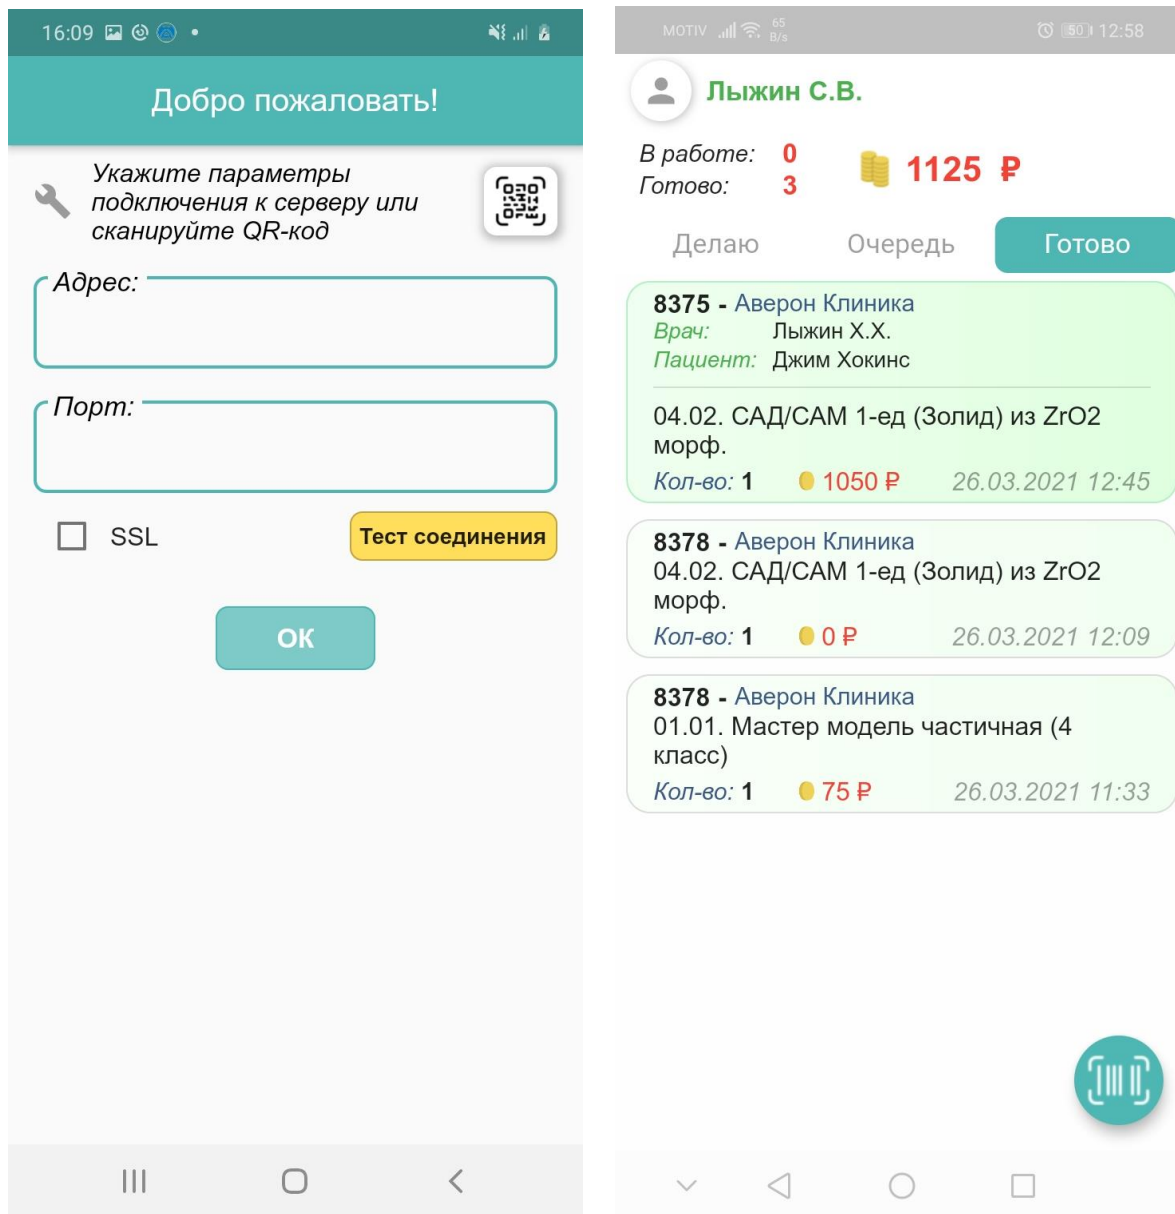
16:09

Добро пожаловать!

Укажите параметры подключения к серверу или сканируйте QR-код

Адрес:

Порт:

SSL

Тест соединения

OK

MOTIV 65 B/s 50 12:58

Лыжин С.В.

В работе: 0
Готово: 3

1125 ₽

Делаю Очередь Готово

8375 - Аверон Клиника
Врач: Лыжин Х.Х.
Пациент: Джим Хокинс

04.02. САД/САМ 1-ед (Золид) из ZrO2 морф.
Кол-во: 1 1050 ₽ 26.03.2021 12:45

8378 - Аверон Клиника
04.02. САД/САМ 1-ед (Золид) из ZrO2 морф.
Кол-во: 1 0 ₽ 26.03.2021 12:09

8378 - Аверон Клиника
01.01. Мастер модель частичная (4 класс)
Кол-во: 1 75 ₽ 26.03.2021 11:33